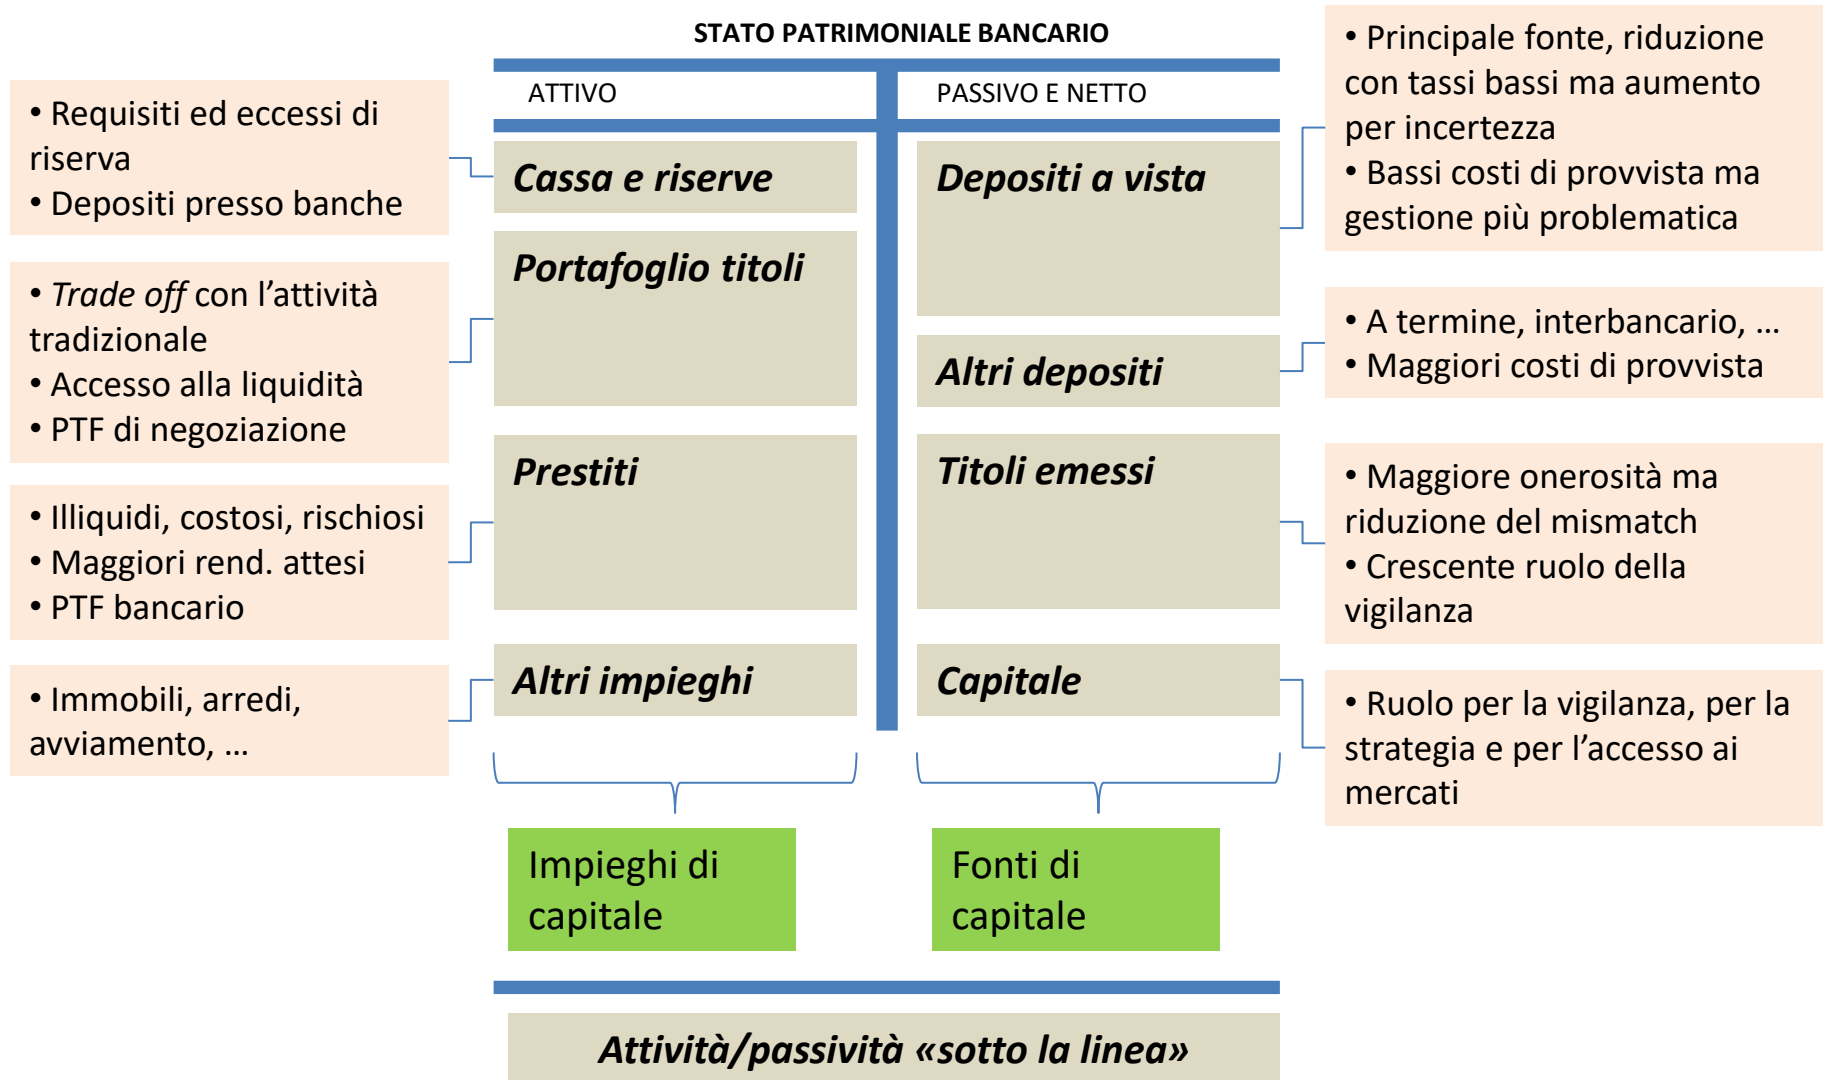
STATO PATRIMONIALE BANCARIO

ATTIVO

PASSIVO E NETTO

• Requisiti ed eccessi di riserva
• Depositi presso banche

Cassa e riserve

Portafoglio titoli

• Trade off con l'attività tradizionale
• Accesso alla liquidità
• PTF di negoziazione

Prestiti

• Illiquidi, costosi, rischiosi
• Maggiori rend. attesi
• PTF bancario

Altri impieghi

• Immobili, arredi, avviamento, …

• Principale fonte, riduzione con tassi bassi ma aumento per incertezza
• Bassi costi di provvista ma gestione più problematica

Depositi a vista

Altri depositi

• A termine, interbancario, …
• Maggiori costi di provvista

Titoli emessi

• Maggiore onerosità ma riduzione del mismatch
• Crescente ruolo della vigilanza

Capitale

• Ruolo per la vigilanza, per la strategia e per l'accesso ai mercati

Impieghi di capitale

Fonti di capitale

Attività/passività «sotto la linea»